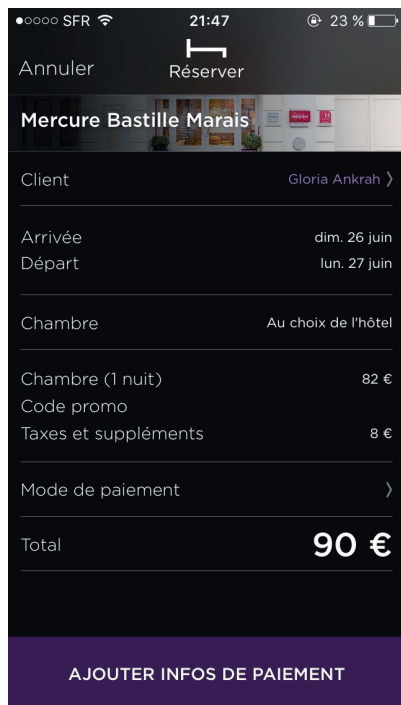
●○○○○ SFR 21:47 23 %

Annuler Réserver

Mercure Bastille Marais

Client Gloria Ankrah 〉

Arrivée dim. 26 juin
Départ lun. 27 juin

Chambre Au choix de l'hôtel

Chambre (1 nuit) 82 €
Code promo
Taxes et suppléments 8 €

Mode de paiement 〉

Total 90 €

AJOUTER INFOS DE PAIEMENT